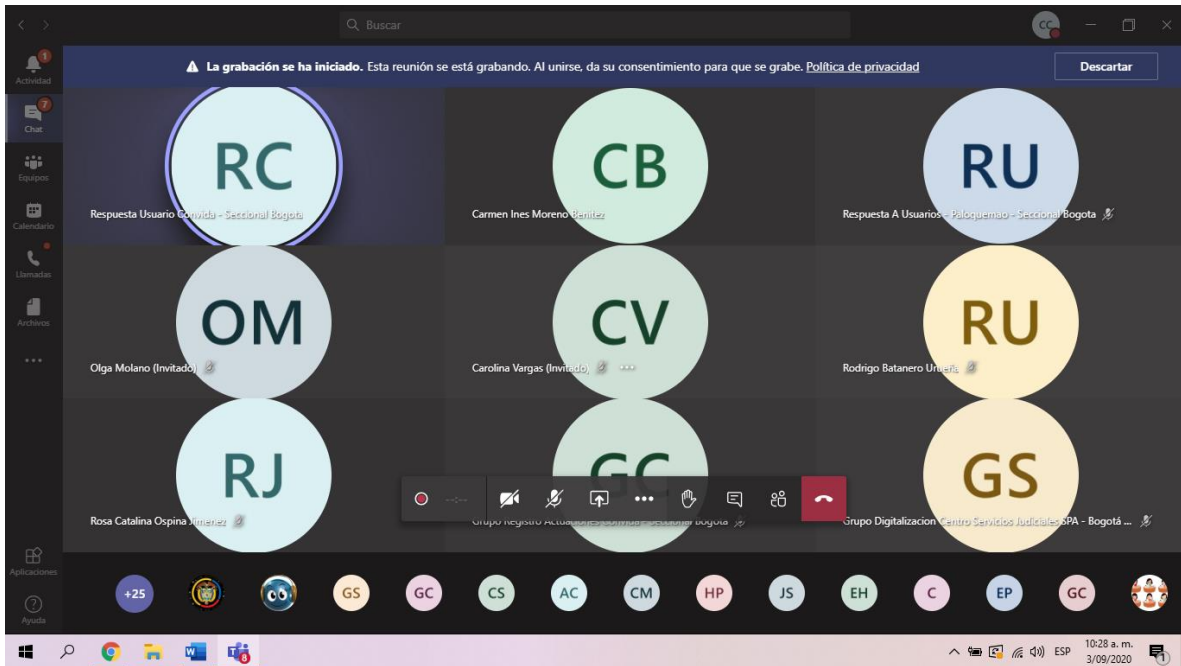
Buscar

CC

Actividad
Chat
Equipos
Calendario
Llamadas
Archivos
...

La grabación se ha iniciado. Esta reunión se está grabando. Al unirse, da su consentimiento para que se grabe. Política de privacidad

Descartar

RC
Respuesta Usuario Convida - Seccional Bogota

CB
Carmen Ines Moreno Benitez

RU
Respuesta A Usuarios - Paloquemao - Seccional Bogota

OM
Olga Molano (Invitado)

CV
Carolina Vargas (Invitado)

RU
Rodrigo Batanero Urueña

RJ
Rosa Catalina Ospina Jimenez

GC
Grupo Registro Actuaciones Convida - Seccional Bogota

GS
Grupo Digitalizacion Centro Servicios Judiciales SPA - Bogotá ...

--:--

Aplicaciones
Ayuda

+25 GS GC CS AC CM HP JS EH C EP GC

ESP
10:28 a. m.
3/09/2020